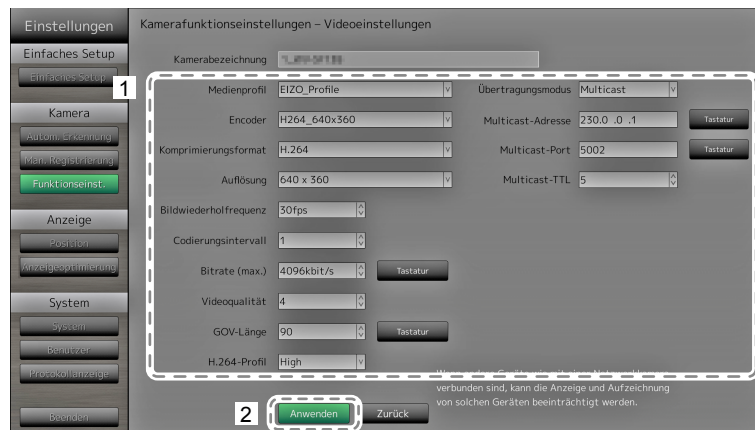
Einstellungen
Einfaches Setup
Einfaches Setup
Kamera
Autom. Erkennung
Man. Registrierung
Funktionseinst.
Anzeige
Position
Anzeigeoptimierung
System
System
Benutzer
Protokollanzeige
Beenden

Kamerafunktionseinstellungen – Videoeinstellungen

Kamerabezeichnung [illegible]

1

| | | | | |
|---|---|---|---|---|
| Medienprofil | EIZO_Profile | Übertragungsmodus | Multicast | |
| Encoder | H264_640x360 | Multicast-Adresse | 230.0 .0 .1 | Tastatur |
| Komprimierungsformat | H.264 | Multicast-Port | 5002 | Tastatur |
| Auflösung | 640 x 360 | Multicast-TTL | 5 | |

Bildwiederholfrequenz 30fps
Codierungsintervall 1
Bitrate (max.) 4096kbit/s Tastatur
Videoqualität 4
GOV-Länge 90 Tastatur
H.264-Profil High

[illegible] verbunden sind, kann die Anzeige und Aufzeichnung von solchen Geräten beeinträchtigt werden.

2
Anwenden
Zurück